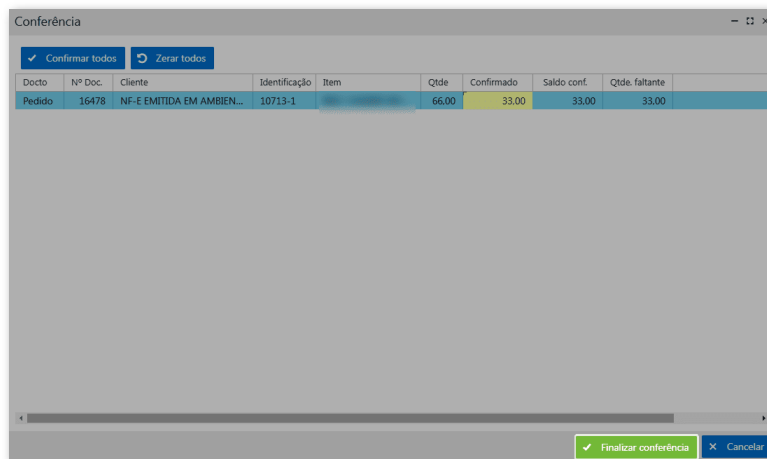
Conferência

Confirmar todos | Zerar todos

| Docto | Nº Doc. | Cliente | Identificação | Item | Qtde | Confirmado | Saldo conf. | Qtde. faltante |
|---|---|---|---|---|---|---|---|---|
| Pedido | 16478 | NF-E EMITIDA EM AMBIEN... | 10713-1 | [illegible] | 66,00 | 33,00 | 33,00 | 33,00 |

Finalizar conferência | Cancelar